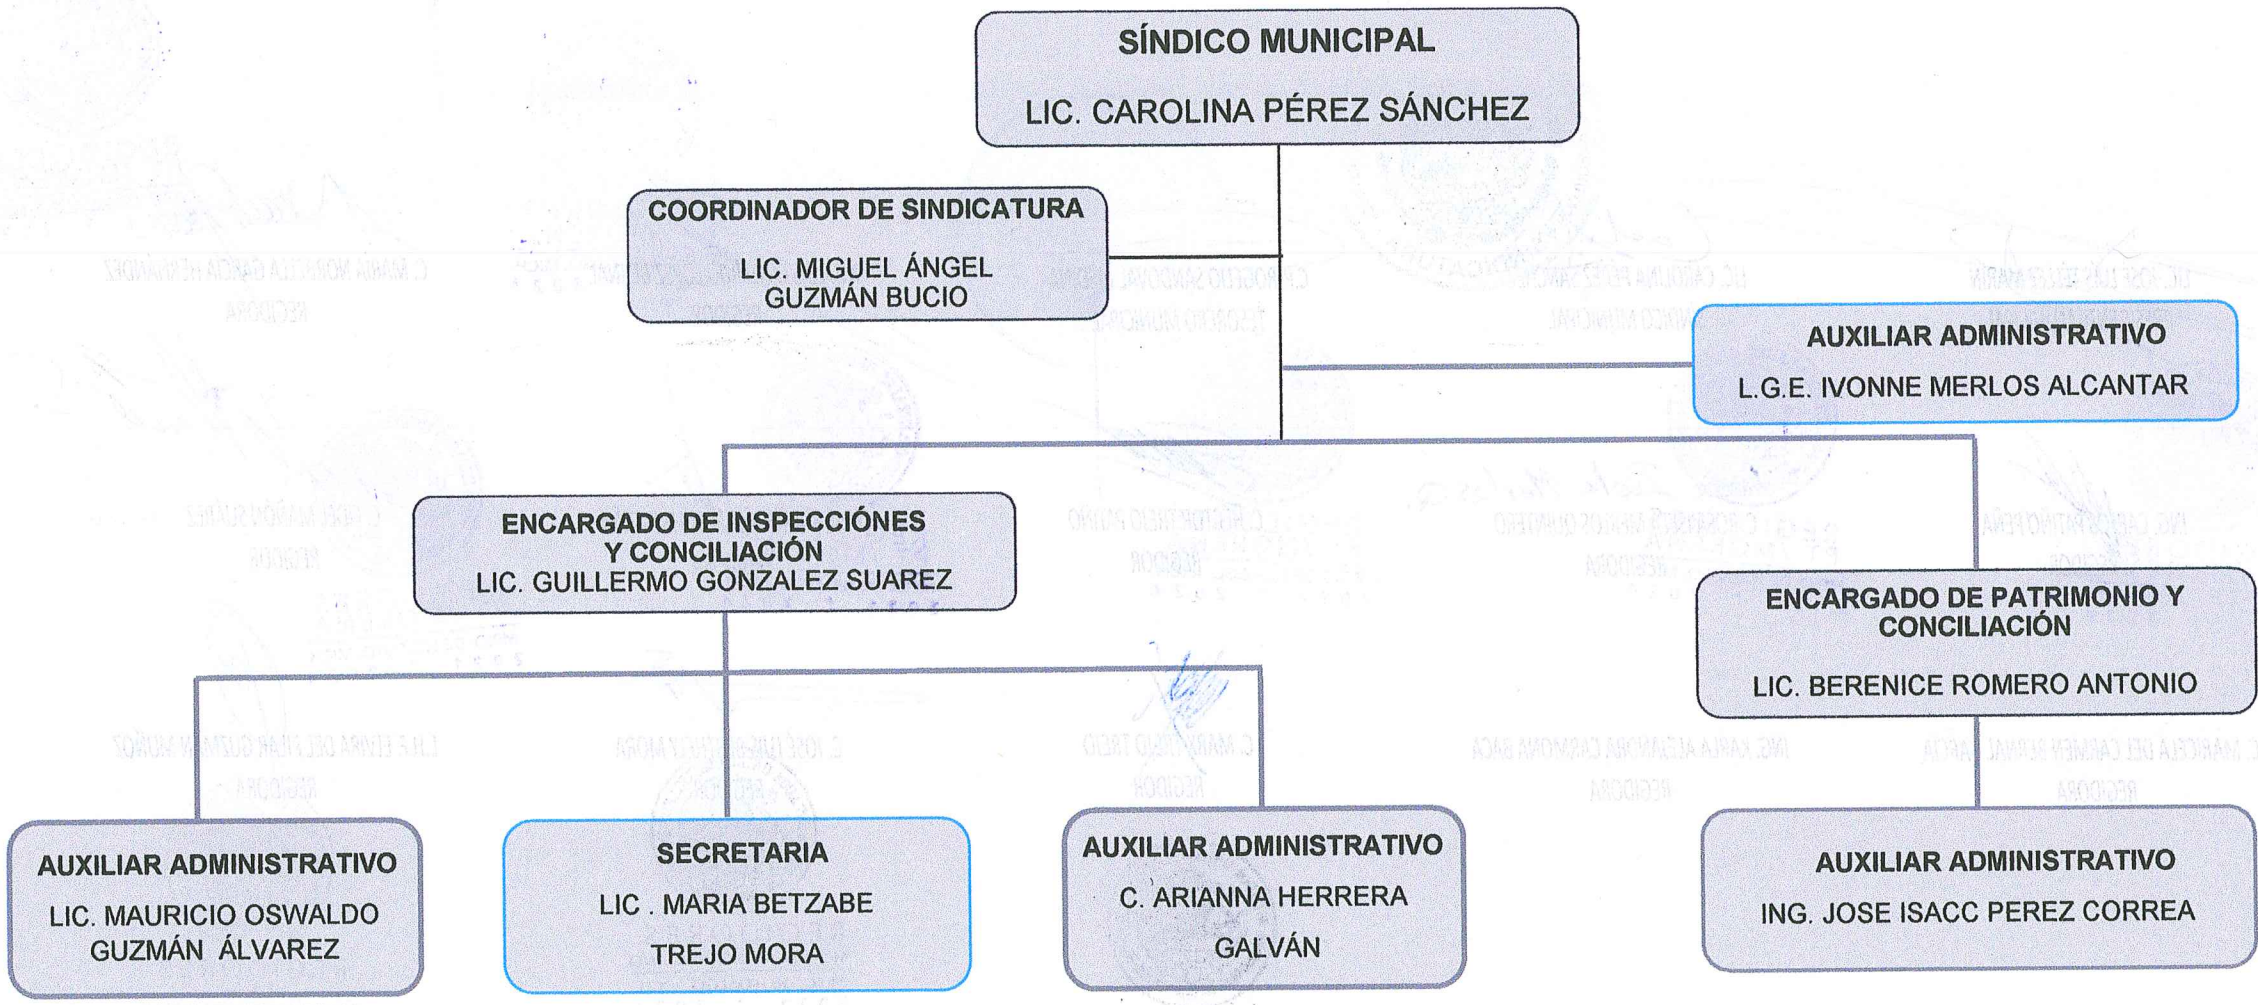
SÍNDICO MUNICIPAL

LIC. CAROLINA PÉREZ SÁNCHEZ

COORDINADOR DE SINDICATURA

LIC. MIGUEL ÁNGEL GUZMÁN BUCIO

AUXILIAR ADMINISTRATIVO

L.G.E. IVONNE MERLOS ALCANTAR

ENCARGADO DE INSPECCIÓNES Y CONCILIACIÓN
LIC. GUILLERMO GONZALEZ SUAREZ

ENCARGADO DE PATRIMONIO Y CONCILIACIÓN

LIC. BERENICE ROMERO ANTONIO

AUXILIAR ADMINISTRATIVO

LIC. MAURICIO OSWALDO GUZMÁN ÁLVAREZ

SECRETARIA

LIC . MARIA BETZABE TREJO MORA

AUXILIAR ADMINISTRATIVO

C. ARIANNA HERRERA GALVÁN

AUXILIAR ADMINISTRATIVO

ING. JOSE ISACC PEREZ CORREA